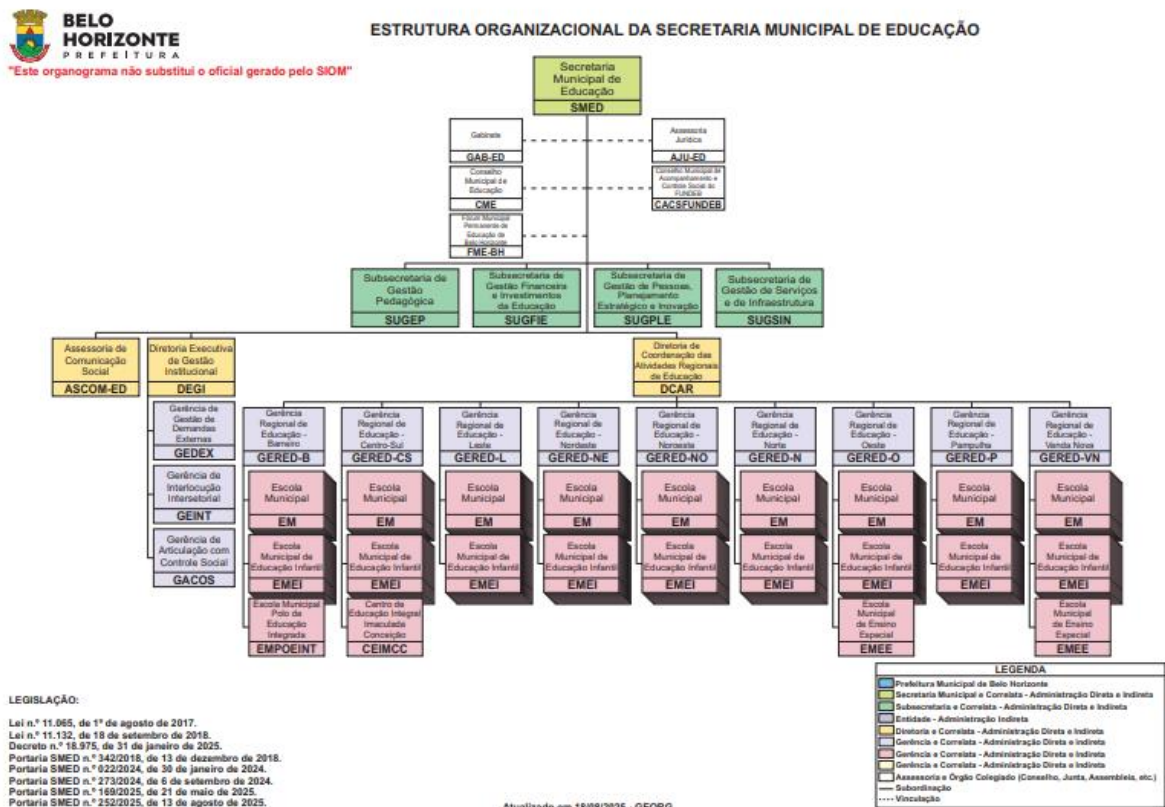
BELO HORIZONTE
PREFEITURA

"Este organograma não substitui o oficial gerado pelo SIOM"

ESTRUTURA ORGANIZACIONAL DA SECRETARIA MUNICIPAL DE EDUCAÇÃO

Secretaria Municipal de Educação
SMED

Gabinete
GAB-ED

Assessoria Jurídica
AJU-ED

Conselho Municipal de Educação
CME

Conselho Municipal de Acompanhamento e Controle Social do FUNDEB
CACSFUNDEB

Fórum Municipal Permanente de Educação de Belo Horizonte
FME-BH

Subsecretaria de Gestão Pedagógica
SUGEP

Subsecretaria de Gestão Financeira e Investimentos da Educação
SUGFIE

Subsecretaria de Gestão de Pessoas, Planejamento Estratégico e Inovação
SUGPLE

Subsecretaria de Gestão de Serviços e de Infraestrutura
SUGSIN

Assessoria de Comunicação Social
ASCOM-ED

Diretoria Executiva de Gestão Institucional
DEGI

Gerência de Gestão de Demandas Externas
GEDEX

Gerência de Interlocução Intersetorial
GEINT

Gerência de Articulação com Controle Social
GACOS

Diretoria de Coordenação das Atividades Regionais de Educação
DCAR

Gerência Regional de Educação - Barreiro
GERED-B
Escola Municipal
EM
Escola Municipal de Educação Infantil
EMEI
Escola Municipal Polo de Educação Integrada
EMPOEINT

Gerência Regional de Educação - Centro-Sul
GERED-CS
Escola Municipal
EM
Escola Municipal de Educação Infantil
EMEI
Centro de Educação Integral Imaculada Conceição
CEIMCC

Gerência Regional de Educação - Leste
GERED-L
Escola Municipal
EM
Escola Municipal de Educação Infantil
EMEI

Gerência Regional de Educação - Nordeste
GERED-NE
Escola Municipal
EM
Escola Municipal de Educação Infantil
EMEI

Gerência Regional de Educação - Noroeste
GERED-NO
Escola Municipal
EM
Escola Municipal de Educação Infantil
EMEI

Gerência Regional de Educação - Norte
GERED-N
Escola Municipal
EM
Escola Municipal de Educação Infantil
EMEI

Gerência Regional de Educação - Oeste
GERED-O
Escola Municipal
EM
Escola Municipal de Educação Infantil
EMEI
Escola Municipal de Ensino Especial
EMEE

Gerência Regional de Educação - Pampulha
GERED-P
Escola Municipal
EM
Escola Municipal de Educação Infantil
EMEI

Gerência Regional de Educação - Venda Nova
GERED-VN
Escola Municipal
EM
Escola Municipal de Educação Infantil
EMEI
Escola Municipal de Ensino Especial
EMEE

LEGENDA
Prefeitura Municipal de Belo Horizonte
Secretaria Municipal e Correlata - Administração Direta e Indireta
Subsecretaria e Correlata - Administração Direta e Indireta
Entidade - Administração Indireta
Diretoria e Correlata - Administração Direta e Indireta
Gerência e Correlata - Administração Direta e Indireta
Gerência e Correlata - Administração Direta e Indireta
Gerência e Correlata - Administração Direta e Indireta
Assessoria e Órgão Colegiado (Conselho, Junta, Assembleia, etc.)
— Subordinação
---- Vinculação

LEGISLAÇÃO:

Lei n.º 11.065, de 1º de agosto de 2017.
Lei n.º 11.132, de 18 de setembro de 2018.
Decreto n.º 18.975, de 31 de janeiro de 2025.
Portaria SMED n.º 342/2018, de 13 de dezembro de 2018.
Portaria SMED n.º 022/2024, de 30 de janeiro de 2024.
Portaria SMED n.º 273/2024, de 6 de setembro de 2024.
Portaria SMED n.º 169/2025, de 21 de maio de 2025.
Portaria SMED n.º 252/2025, de 13 de agosto de 2025.

Atualizado em 18/08/2025 - GEORG